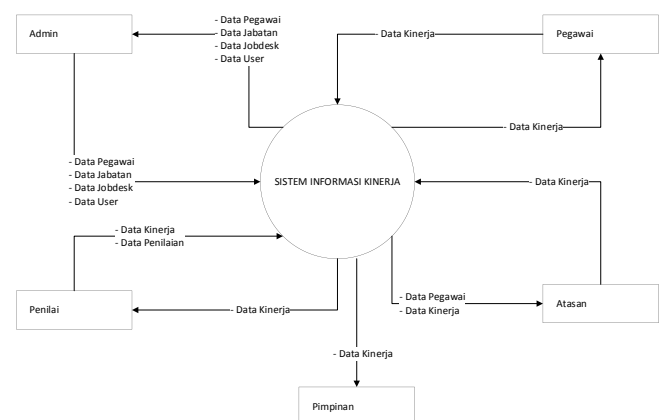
Admin

- Data Pegawai
- Data Jabatan
- Data Jobdesk
- Data User

- Data Kinerja

Pegawai

- Data Kinerja

- Data Pegawai
- Data Jabatan
- Data Jobdesk
- Data User

SISTEM INFORMASI KINERJA

- Data Kinerja

- Data Kinerja
- Data Penilaian

Penilai

- Data Kinerja

- Data Pegawai
- Data Kinerja

Atasan

- Data Kinerja

Pimpinan